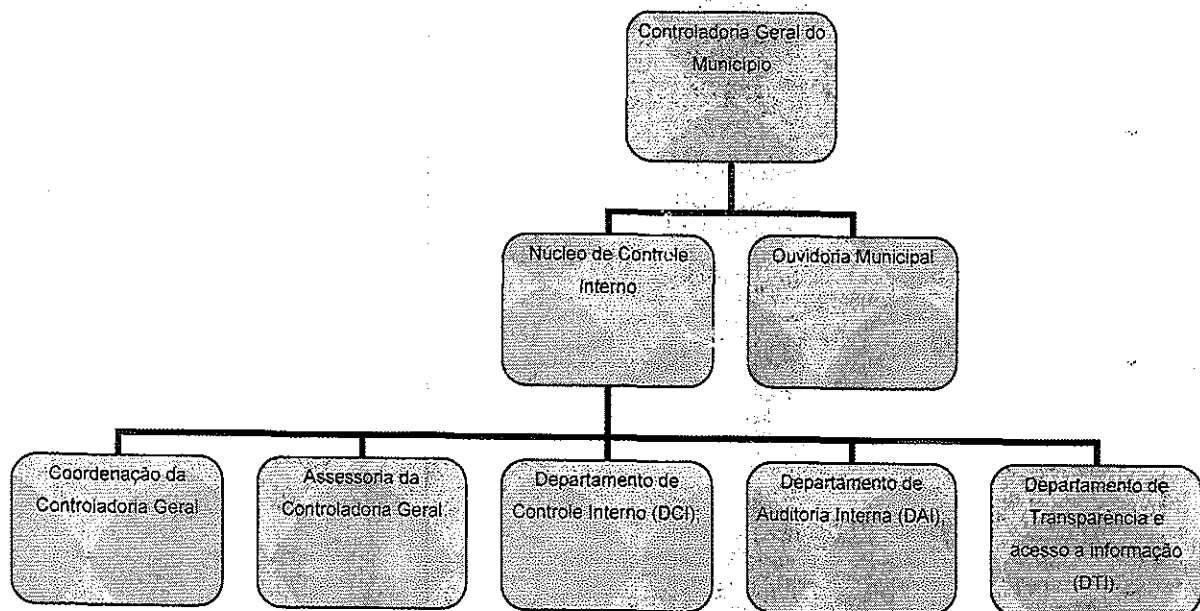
Controladoria Geral do Municipio

Nucleo de Controle Interno

Ouvidoria Municipal

Coordenação da Controladoria Geral

Assessoria da Controladoria Geral

Departamento de Controle Interno (DCI);

Departamento de Auditoria Interna (DAI);

Departamento de Transparência e acesso a informação (DTI).